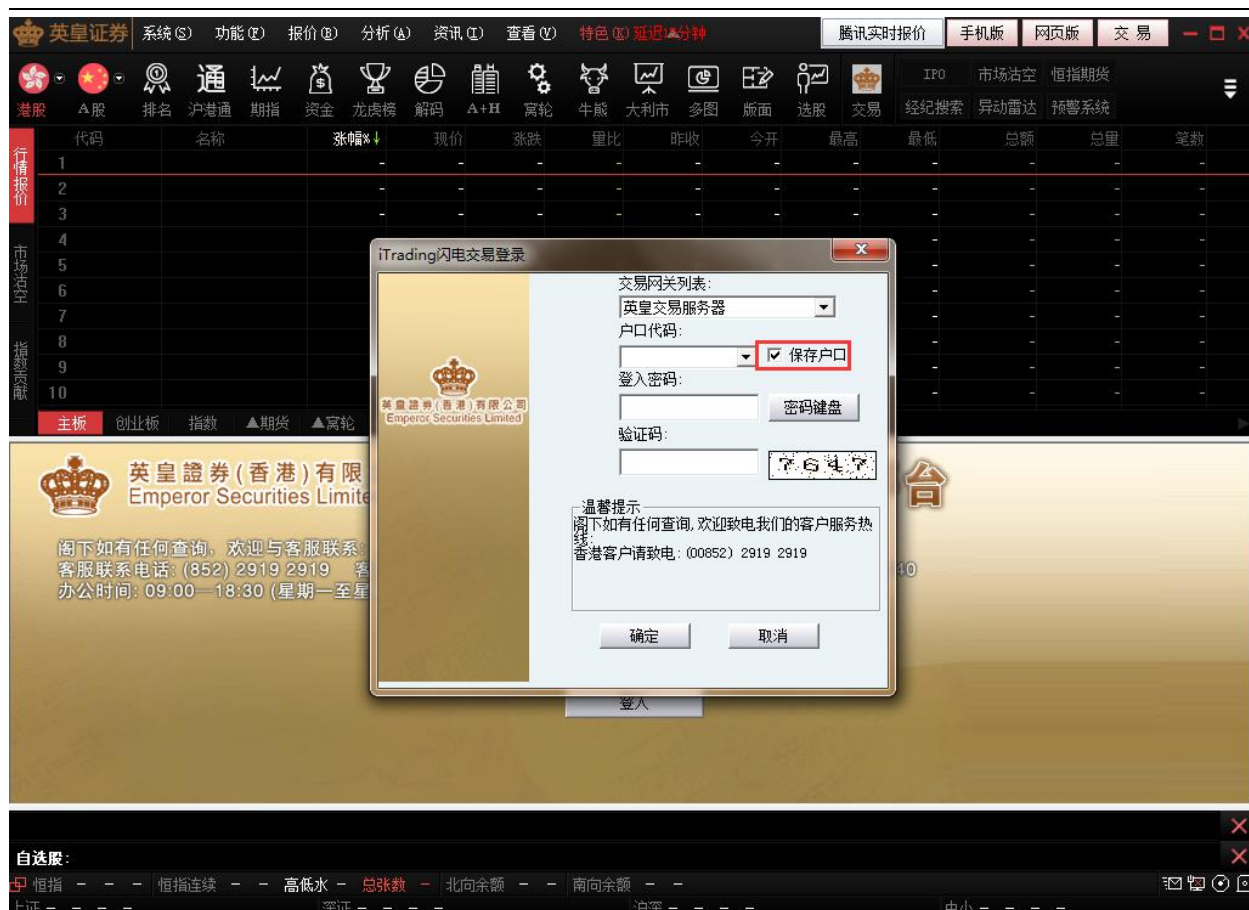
英皇证券 系统(S) 功能(F) 报价(B) 分析(A) 资讯(I) 查看(V) 特色(X) 延迟15分钟 腾讯实时报价 手机版 网页版 交易

港股 A股 排名 沪港通 期指 资金 龙虎榜 解码 A+H 窝轮 牛熊 大利市 多图 版面 选股 交易 IPO 市场沽空 恒指期货 经纪搜索 异动雷达 预警系统

行情报价 市场沽空 指数贡献

| 代码 | 名称 | 涨幅%↓ | 现价 | 涨跌 | 量比 | 昨收 | 今开 | 最高 | 最低 | 总额 | 总量 | 笔数 |
|---|---|---|---|---|---|---|---|---|---|---|---|---|
| 1 | | - | - | - | - | - | - | - | - | - | - | - |
| 2 | | - | - | - | - | - | - | - | - | - | - | - |
| 3 | | - | - | - | - | - | - | - | - | - | - | - |
| 4 | | | | | | | | | - | - | - | - |
| 5 | | | | | | | | | - | - | - | - |
| 6 | | | | | | | | | - | - | - | - |
| 7 | | | | | | | | | - | - | - | - |
| 8 | | | | | | | | | - | - | - | - |
| 9 | | | | | | | | | - | - | - | - |
| 10 | | | | | | | | | - | - | - | - |

主板 创业板 指数 ▲期货 ▲窝轮

英皇證券(香港)有限
Emperor Securities Limite

台

阁下如有任何查询，欢迎与客服联系：
客服联系电话：(852) 2919 2919 客
办公时间：09:00—18:30 (星期一至星

40

iTrading闪电交易登录

英皇證券(香港)有限公司
Emperor Securities Limited

交易网关列表：
英皇交易服务器
户口代码：
保存户口
登入密码：
密码键盘
验证码：
7647

温馨提示
阁下如有任何查询，欢迎致电我们的客户服务热线：
香港客户请致电：(00852) 2919 2919

确定 取消

登入

自选股：
恒指 - - - 恒指连续 - - 高低水 - 总张数 - 北向余额 - - 南向余额 - -
上证 - - - - 深证 - - - - 沪深 - - - - 中小 - - - -